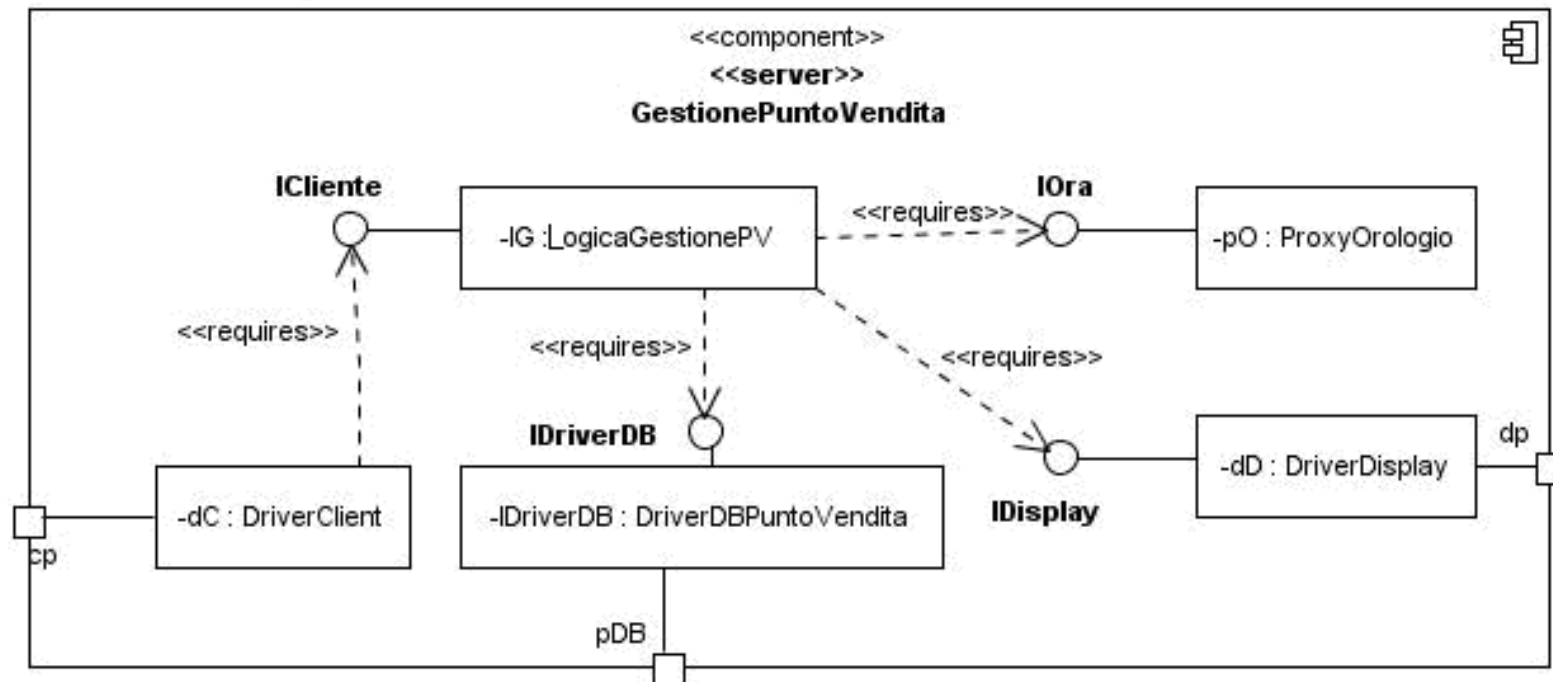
<<component>>
**<<server>>**
**GestionePuntoVendita**

**ICliente**

-lG :LogicaGestionePV

<<requires>>

**IOra**

-pO : ProxyOrologio

<<requires>>

<<requires>>

<<requires>>

**IDriverDB**

dp

-dD : DriverDisplay

**IDisplay**

-dC : DriverClient

-lDriverDB : DriverDBPuntoVendita

cp

pDB